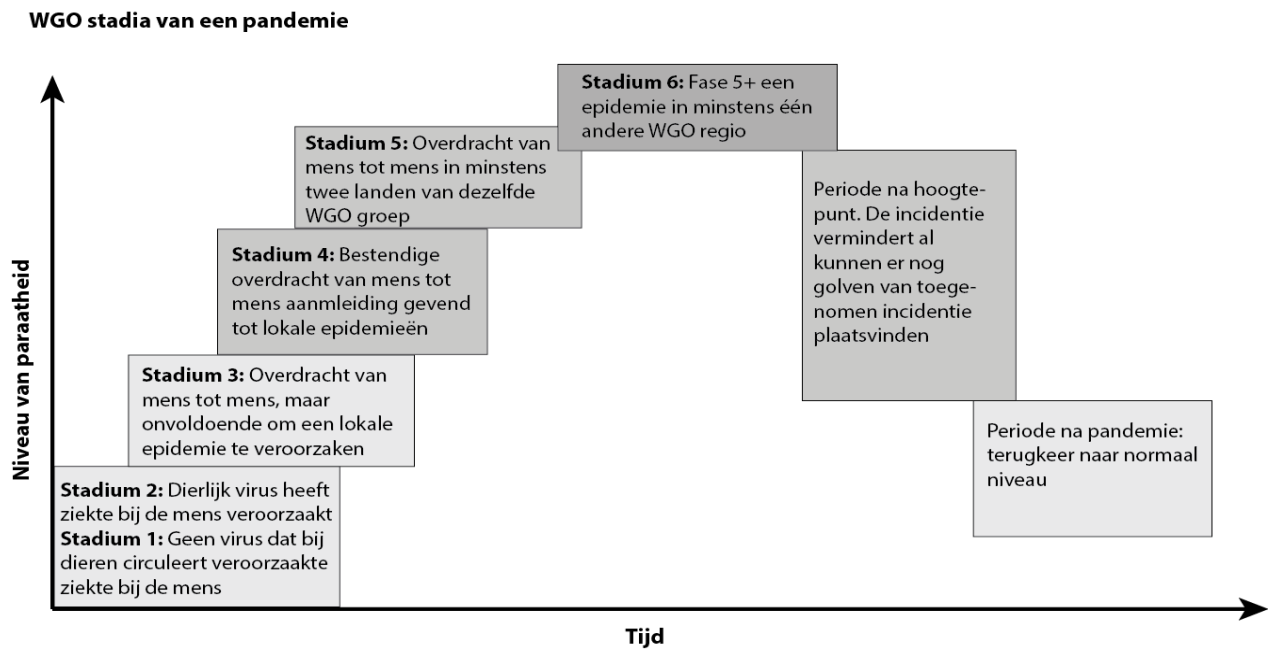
**WGO stadia van een pandemie**

Niveau van paraatheid

**Stadium 2:** Dierlijk virus heeft ziekte bij de mens veroorzaakt
**Stadium 1:** Geen virus dat bij dieren circuleert veroorzaakte ziekte bij de mens

**Stadium 3:** Overdracht van mens tot mens, maar onvoldoende om een lokale epidemie te veroorzaken

**Stadium 4:** Bestendige overdracht van mens tot mens aanmleiding gevend tot lokale epidemieën

**Stadium 5:** Overdracht van mens tot mens in minstens twee landen van dezelfde WGO groep

**Stadium 6:** Fase 5+ een epidemie in minstens één andere WGO regio

Periode na hoogtepunt. De incidentie vermindert al kunnen er nog golven van toegenomen incidentie plaatsvinden

Periode na pandemie: terugkeer naar normaal niveau

Tijd